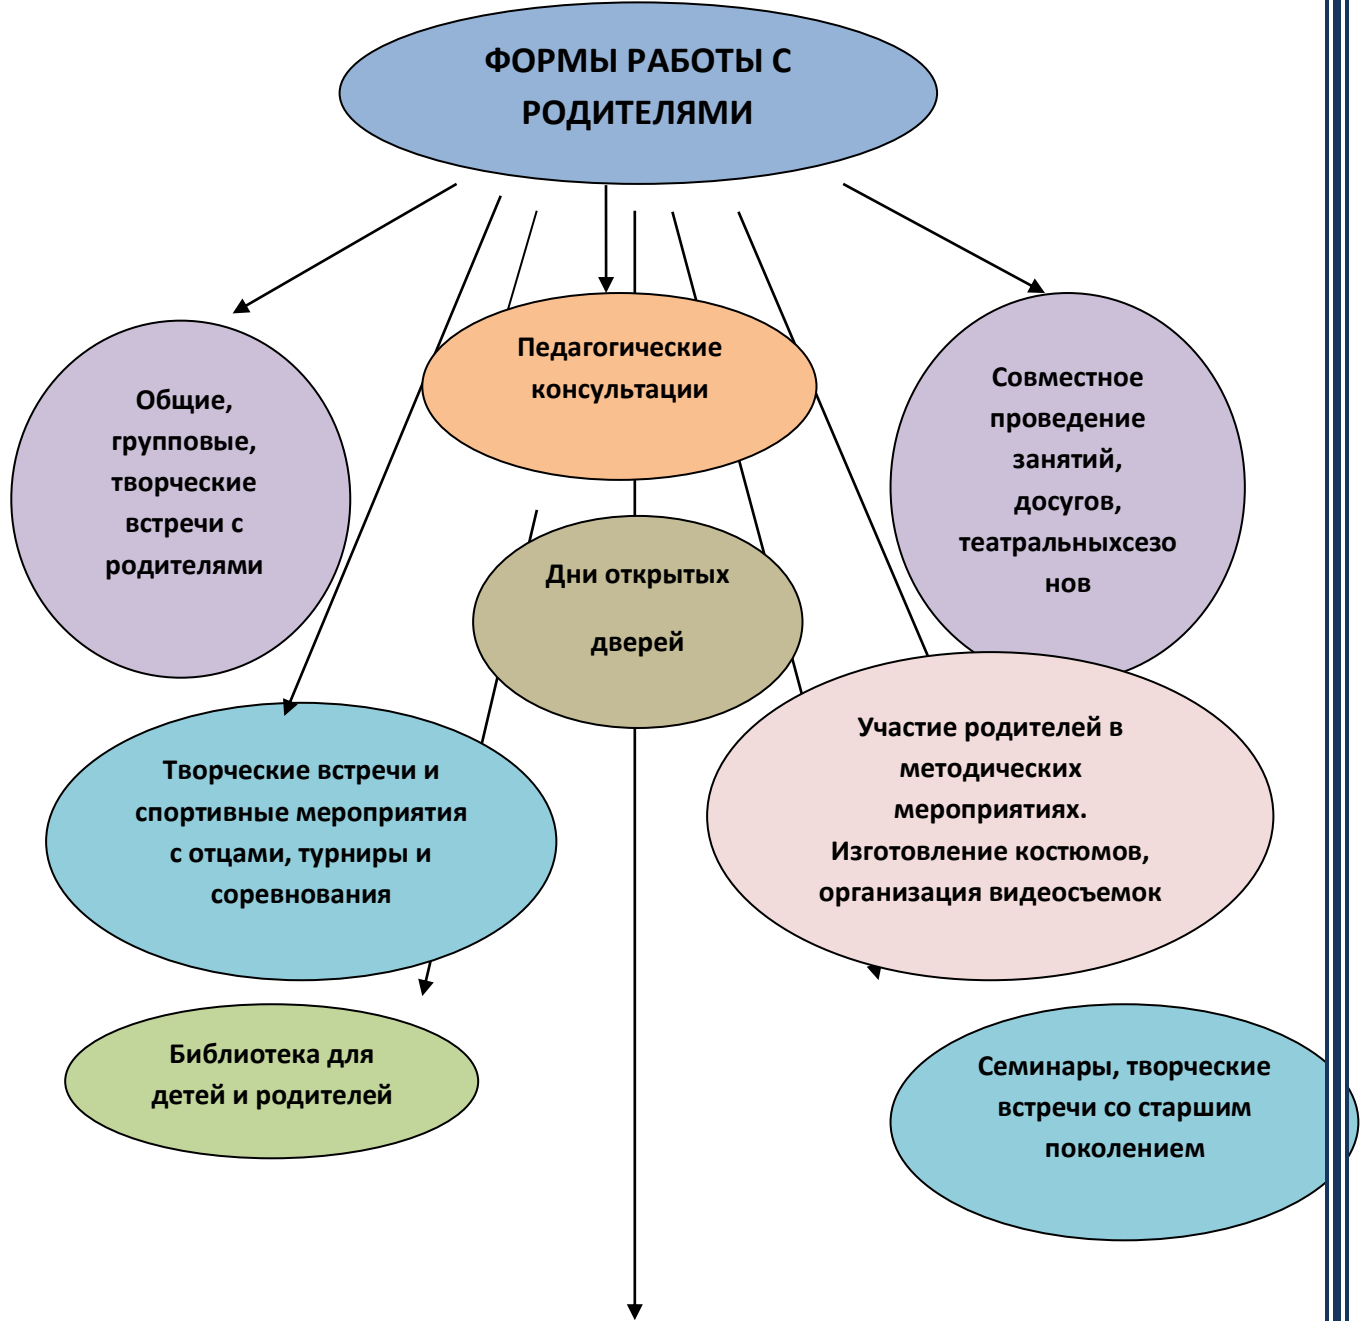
ФОРМЫ РАБОТЫ С РОДИТЕЛЯМИ

Общие, групповые, творческие встречи с родителями

Педагогические консультации

Совместное проведение занятий, досугов, театральныхсезонов

Дни открытых дверей

Творческие встречи и спортивные мероприятия с отцами, турниры и соревнования

Участие родителей в методических мероприятиях. Изготовление костюмов, организация видеосъемок

Библиотека для детей и родителей

Семинары, творческие встречи со старшим поколением